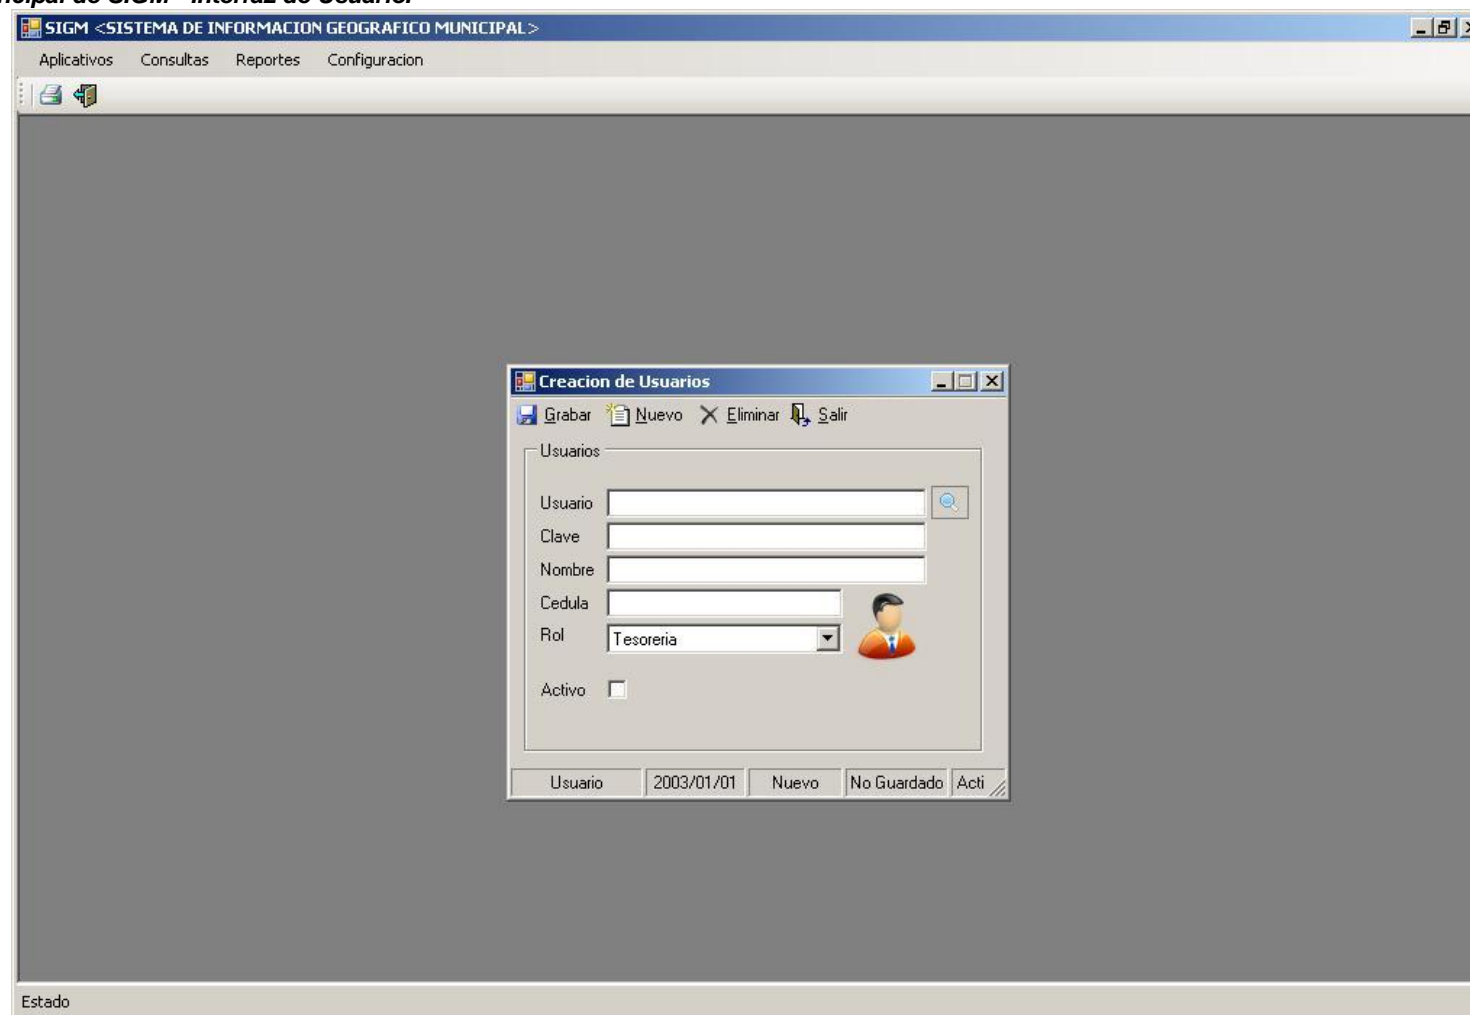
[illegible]ncipal de SIGM - Interfaz de Usuario.

SIGM <SISTEMA DE INFORMACION GEOGRAFICO MUNICIPAL>

Aplicativos Consultas Reportes Configuracion

Creacion de Usuarios

Grabar Nuevo Eliminar Salir

Usuarios

Usuario

Clave

Nombre

Cedula

Rol Tesoreria

Activo

Usuario 2003/01/01 Nuevo No Guardado Acti

Estado